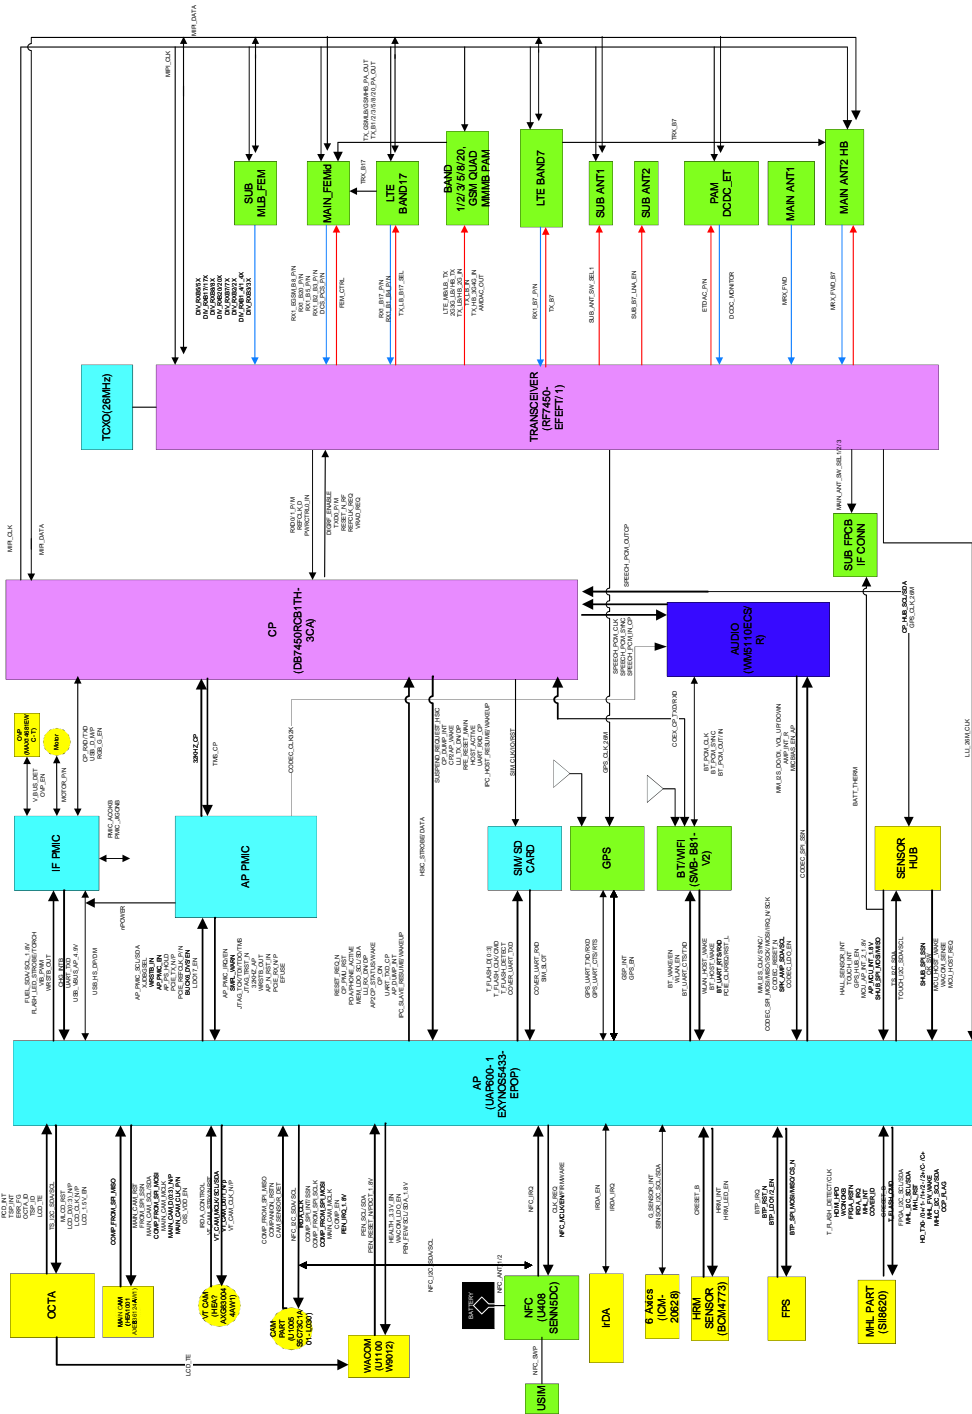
MIPI_DATA
MIPI_CLK
SUB MLB_FEM
MAIN_FEMd
LTE BAND17
BAND 1/2/3/5/8/20, GSM QUAD MMMB PAM
LTE BAND7
SUB ANT1
SUB ANT2
PAM DCDC_ET
MAIN ANT1
MAIN ANT2 HB
TRX_B17
TRX_B7
TX_GSM/LB/GSM HB_PA_OUT
TX_B1/2/3/5/8/20_PA_OUT
FEM_CTRL
TX_LB_B17_SEL
RX1_B7_PIN
TX_B7
SUB_ANT_SW_SEL1
SUB_B7_LNA_EN
ETDAC_P/N
DCDC_MONITOR
MRX_FWD
MRX_FWD_B7
TCXO(26MHz)
TRANSCEIVER (RF7450-EFEFT/1)
SUB FPCB IF CONN
CP (DB7450RCB1TH-3CA)
AUDIO (WM5110ECS/R)
SPEECH_PCM_OUTOP
IF PMIC
AP PMIC
SIM/ SD CARD
GPS
BT/WIFI (SWB-B81-V2)
SENSOR HUB
AP (UAP600-1 EXYNOS5433-EPOP)
OCTA
MAIN CAM
VT CAM
CAM PART
WACOM (U1100 W9012)
NFC (U408 SENN5DC)
IrDA
6 Axis (ICM-20628)
HRM SENSOR (BCM4773)
FPS
MHL PART (SII8620)
USIM
BATTERY
Motor
CHIP
32KHZ_CP
TMS_CP
CODEC_CLK32K
HSIC_STROBE/DATA
SIM CLK/IO/RST
GPS_CLK_RF
CODEC_CP_TXD/RXD
CODEC_SPI_SSN
BATT_THERM
CP_HUB_SCL/SDA
LLI_26M_CLK
LCD_TE
NFC_IRQ
IRDA_EN
HRM_INT
T_FLASH_DETECT/CLK